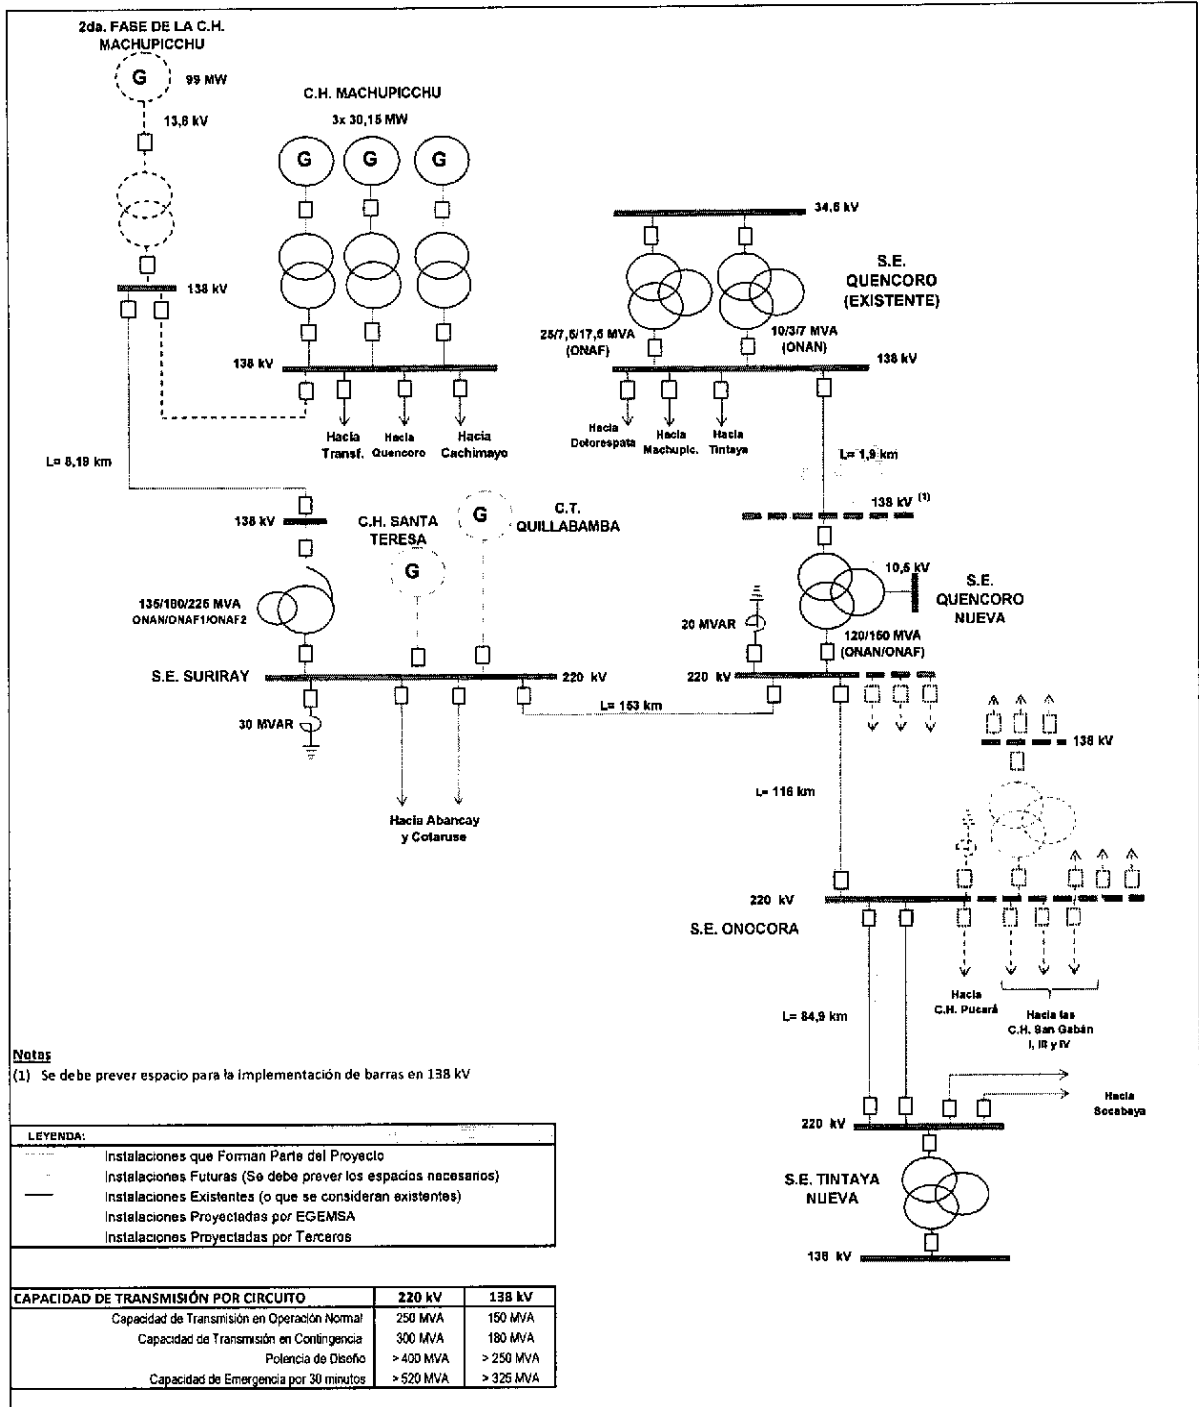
2da. FASE DE LA C.H. MACHUPICCHU

G

99 MW

13,8 kV

138 kV

C.H. MACHUPICCHU

3x 30,15 MW

G G G

138 kV

Hacia Transf.

Hacia Quencoro

Hacia Cachimayo

L= 8,19 km

34,5 kV

S.E. QUENCORO (EXISTENTE)

25/7,5/17,5 MVA (ONAF)

10/3/7 MVA (ONAN)

138 kV

Hacia Dolorespata

Hacia Machupic.

Hacia Tintaya

L= 1,9 km

138 kV $^{(1)}$

138 kV

C.H. SANTA TERESA

G

G

C.T. QUILLABAMBA

135/180/225 MVA ONAN/ONAF1/ONAF2

S.E. SURIRAY

220 kV

30 MVAR

Hacia Abancay y Cotaruse

L= 153 km

10,5 kV

S.E. QUENCORO NUEVA

20 MVAR

120/150 MVA (ONAN/ONAF)

220 kV

138 kV

L= 116 km

220 kV

S.E. ONOCORA

Hacia C.H. Pucará

Hacia las C.H. San Gabán I, III y IV

L= 84,9 km

220 kV

Hacia Socabaya

S.E. TINTAYA NUEVA

138 kV

Notas
(1) Se debe prever espacio para la implementación de barras en 138 kV

| LEYENDA: | |
|---|---|
| | Instalaciones que Forman Parte del Proyecto |
| | Instalaciones Futuras (Se debe prever los espacios necesarios) |
| | Instalaciones Existentes (o que se consideran existentes) |
| | Instalaciones Proyectadas por EGEMSA |
| | Instalaciones Proyectadas por Terceros |

| CAPACIDAD DE TRANSMISIÓN POR CIRCUITO | 220 kV | 138 kV |
|---|---|---|
| Capacidad de Transmisión en Operación Normal | 250 MVA | 150 MVA |
| Capacidad de Transmisión en Contingencia | 300 MVA | 180 MVA |
| Potencia de Diseño | > 400 MVA | > 250 MVA |
| Capacidad de Emergencia por 30 minutos | > 520 MVA | > 325 MVA |